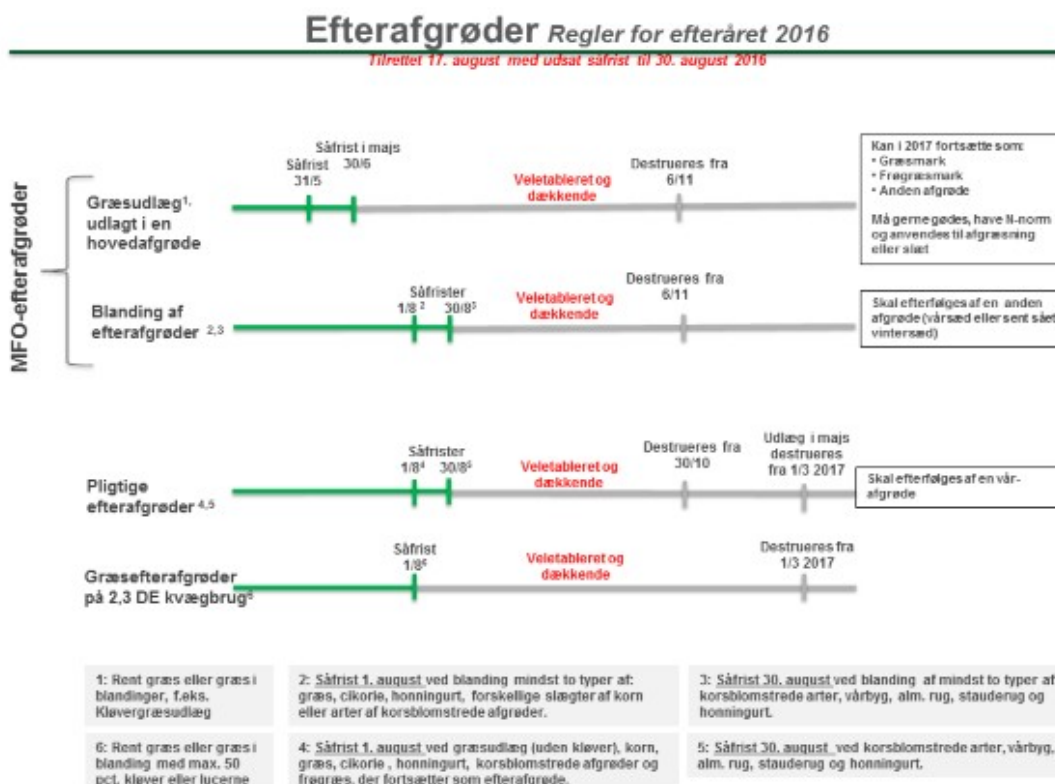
Efterafgrøder Regler for efteråret 2016

Tilrettet 17. august med udsat såfrist til 30. august 2016

MFO-efterafgrøder

Græsudlæg$^{1}$, udlagt i en hovedafgrøde

Såfrist i majs 30/6

Såfrist 31/5

Veletableret og dækkende

Destrueres fra 6/11

Kan i 2017 fortsætte som:
• Græsmark
• Frøgræsmark
• Anden afgrøde

Må gerne gødes, have N-norm og anvendes til afgræsning eller slæt

Blanding af efterafgrøder $^{2,3}$

Såfrister 1/8 $^{2}$ 30/8$^{3}$

Veletableret og dækkende

Destrueres fra 6/11

Skal efterfølges af en anden afgrøde (vårsæd eller sent sået vintersæd)

Pligtige efterafgrøder $^{4,5}$

Såfrister 1/8$^{4}$ 30/8$^{5}$

Veletableret og dækkende

Destrueres fra 30/10

Udlæg i majs destrueres fra 1/3 2017

Skal efterfølges af en vår-afgrøde

Græsefterafgrøder på 2,3 DE kvægbrug$^{6}$

Såfrist 1/8$^{6}$

Veletableret og dækkende

Destrueres fra 1/3 2017

1: Rent græs eller græs i blandinger, f.eks. Kløvergræsudlæg

2: Såfrist 1. august ved blanding mindst to typer af: græs, cikorie, honningurt, forskellige slægter af korn eller arter af korsblomstrede afgrøder.

3: Såfrist 30. august ved blanding af mindst to typer af korsblomstrede arter, vårbyg, alm. rug, stauderug og honningurt.

6: Rent græs eller græs i blanding med max. 50 pct. kløver eller lucerne

4: Såfrist 1. august ved græsudlæg (uden kløver), korn, græs, cikorie, honningurt, korsblomstrede afgrøder og frøgræs, der fortsætter som efterafgrøde.

5: Såfrist 30. august ved korsblomstrede arter, vårbyg, alm. rug, stauderug og honningurt.